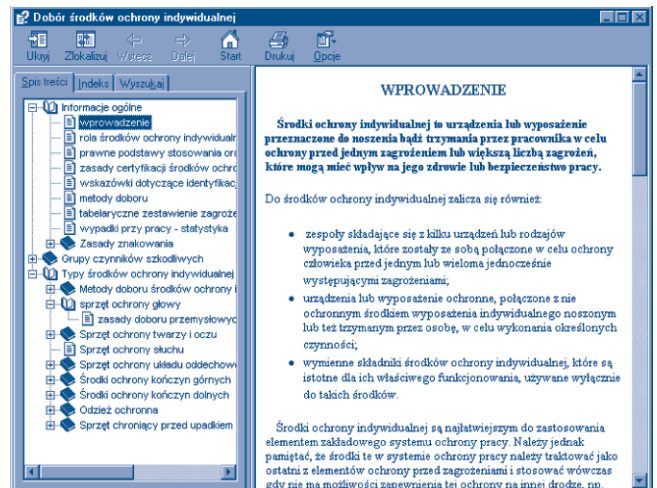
Dobór środków ochrony indywidualnej

Ukryj Zlokalizuj Wstecz Dalej Start Drukuj Opcje

Spis treści Indeks Wyszukaj

Informacje ogólne
wprowadzenie
rola środków ochrony indywidualn
prawne podstawy stosowania ord
zasady certyfikacji środków ochro
wskazówki dotyczące identyfikac
metody doboru
tabelaryczne zestawienie zagroże
wypadki przy pracy - statystyka
Zasady znakowania
Grupy czynników szkodliwych
Typy środków ochrony indywidualnej
Metody doboru środków ochrony i
sprzęt ochrony głowy
zasady doboru przemysłowyc
Sprzęt ochrony twarzy i oczu
Sprzęt ochrony słuchu
Sprzęt ochrony układu oddechow
Środki ochrony kończyn górnych
Środki ochrony kończyn dolnych
Odzież ochronna
Sprzęt chroniący przed upadkiem

WPROWADZENIE

Środki ochrony indywidualnej to urządzenia lub wyposażenie przeznaczone do noszenia bądź trzymania przez pracownika w celu ochrony przed jednym zagrożeniem lub większą liczbą zagrożeń, które mogą mieć wpływ na jego zdrowie lub bezpieczeństwo pracy.

Do środków ochrony indywidualnej zalicza się również:

• zespoły składające się z kilku urządzeń lub rodzajów wyposażenia, które zostały ze sobą połączone w celu ochrony człowieka przed jednym lub wieloma jednocześnie występującymi zagrożeniami;
• urządzenia lub wyposażenie ochronne, połączone z nie ochronnym środkiem wyposażenia indywidualnego noszonym lub też trzymanym przez osobę, w celu wykonania określonych czynności;
• wymienne składniki środków ochrony indywidualnej, które są istotne dla ich właściwego funkcjonowania, używane wyłącznie do takich środków.

Środki ochrony indywidualnej są najłatwiejszym do zastosowania elementem zakładowego systemu ochrony pracy. Należy jednak pamiętać, że środki te w systemie ochrony pracy należy traktować jako ostatni z elementów ochrony przed zagrożeniami i stosować wówczas gdy nie ma możliwości zapewnienia tej ochrony na innej drodze, np.